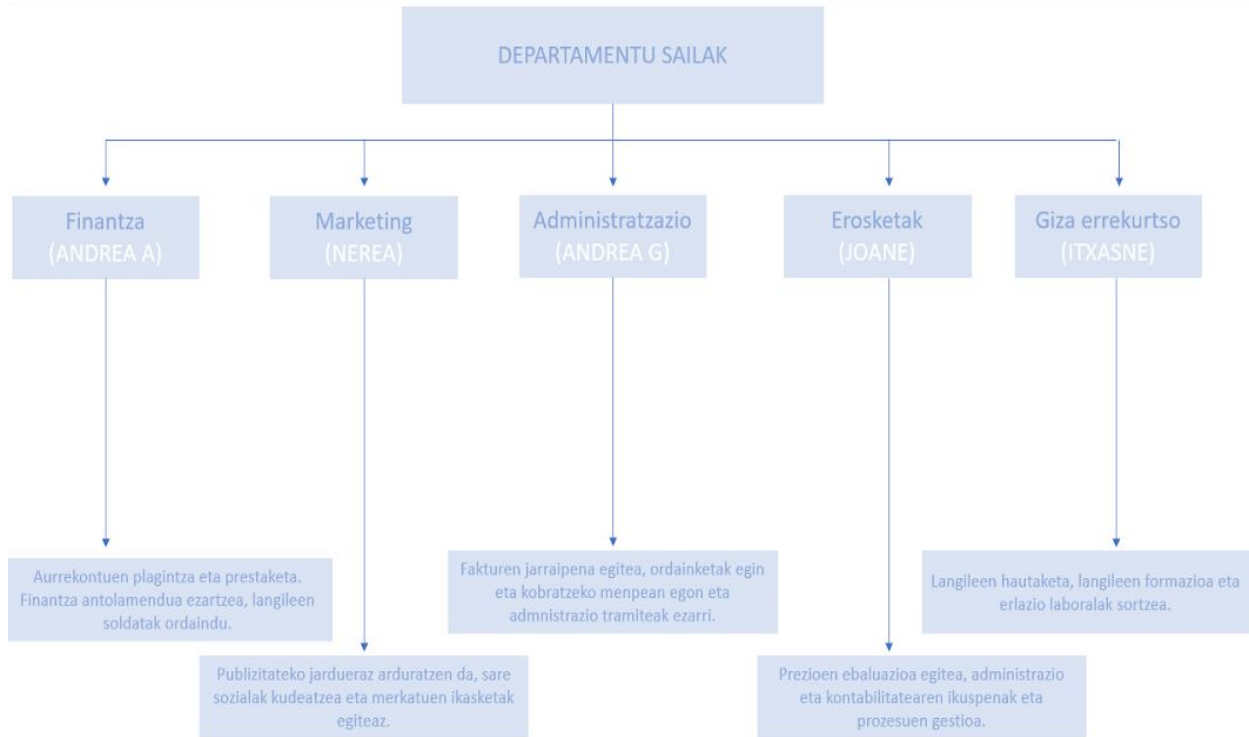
DEPARTAMENTU SAILAK

Finantza
(ANDREA A)

Marketing
(NEREA)

Administratzazio
(ANDREA G)

Erosketak
(JOANE)

Giza errekurtso
(ITXASNE)

Aurrekontuen plagintza eta prestaketa. Finantza antolamendua ezartzea, langileen soldatak ordaindu.

Fakturen jarraipena egitea, ordainketak egin eta kobratzeko menpean egon eta admnistrazio tramiteak ezarri.

Langileen hautaketa, langileen formazioa eta erlazio laboralak sortzea.

Publizitateko jardueraz arduratzen da, sare sozialak kudeatzea eta merkatuen ikasketak egiteaz.

Prezioen ebaluazioa egitea, administrazio eta kontabilitatearen ikuspenak eta prozesuen gestioa.